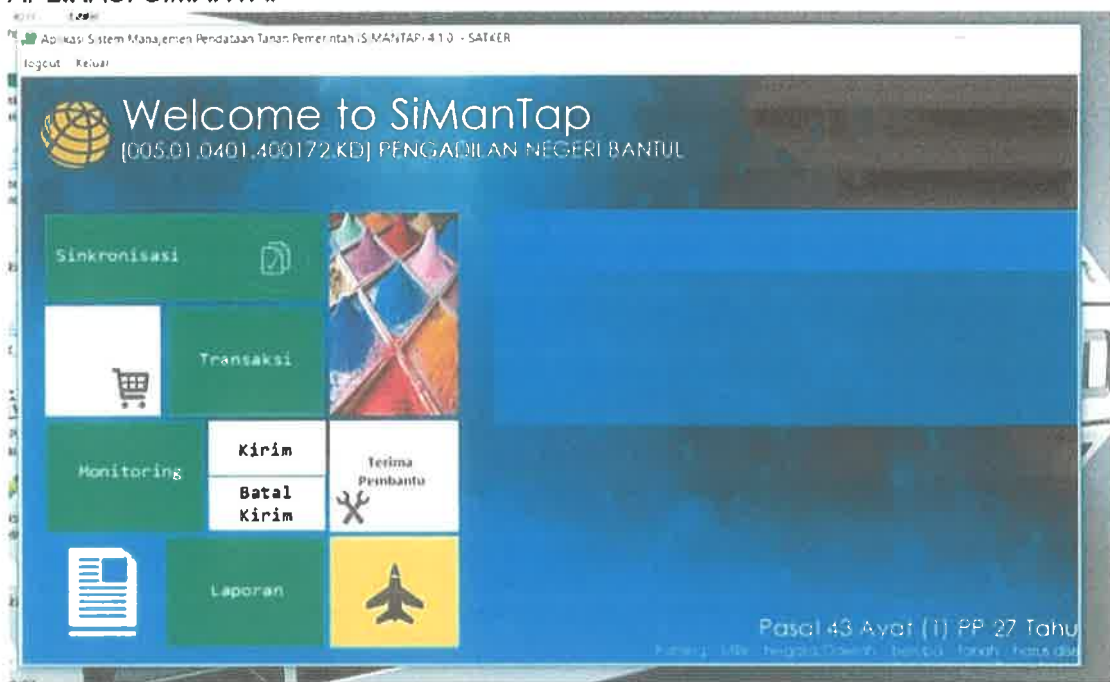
Aplikasi Sistem Manajemen Pendataan Tanah Pemerintah (SIMANTAP) 4.1.0 - SATKER

logout Keluar

Welcome to SiManTap

[005.01.0401.400172.KD] PENGADILAN NEGERI BANTUL

Sinkronisasi

Transaksi

Monitoring

Kirim

Batal Kirim

Terima Pembantu

Laporan

Pasal 43 Ayat (1) PP 27 Tahu

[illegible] Negara/Daerah berupa tanah harus dis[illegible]